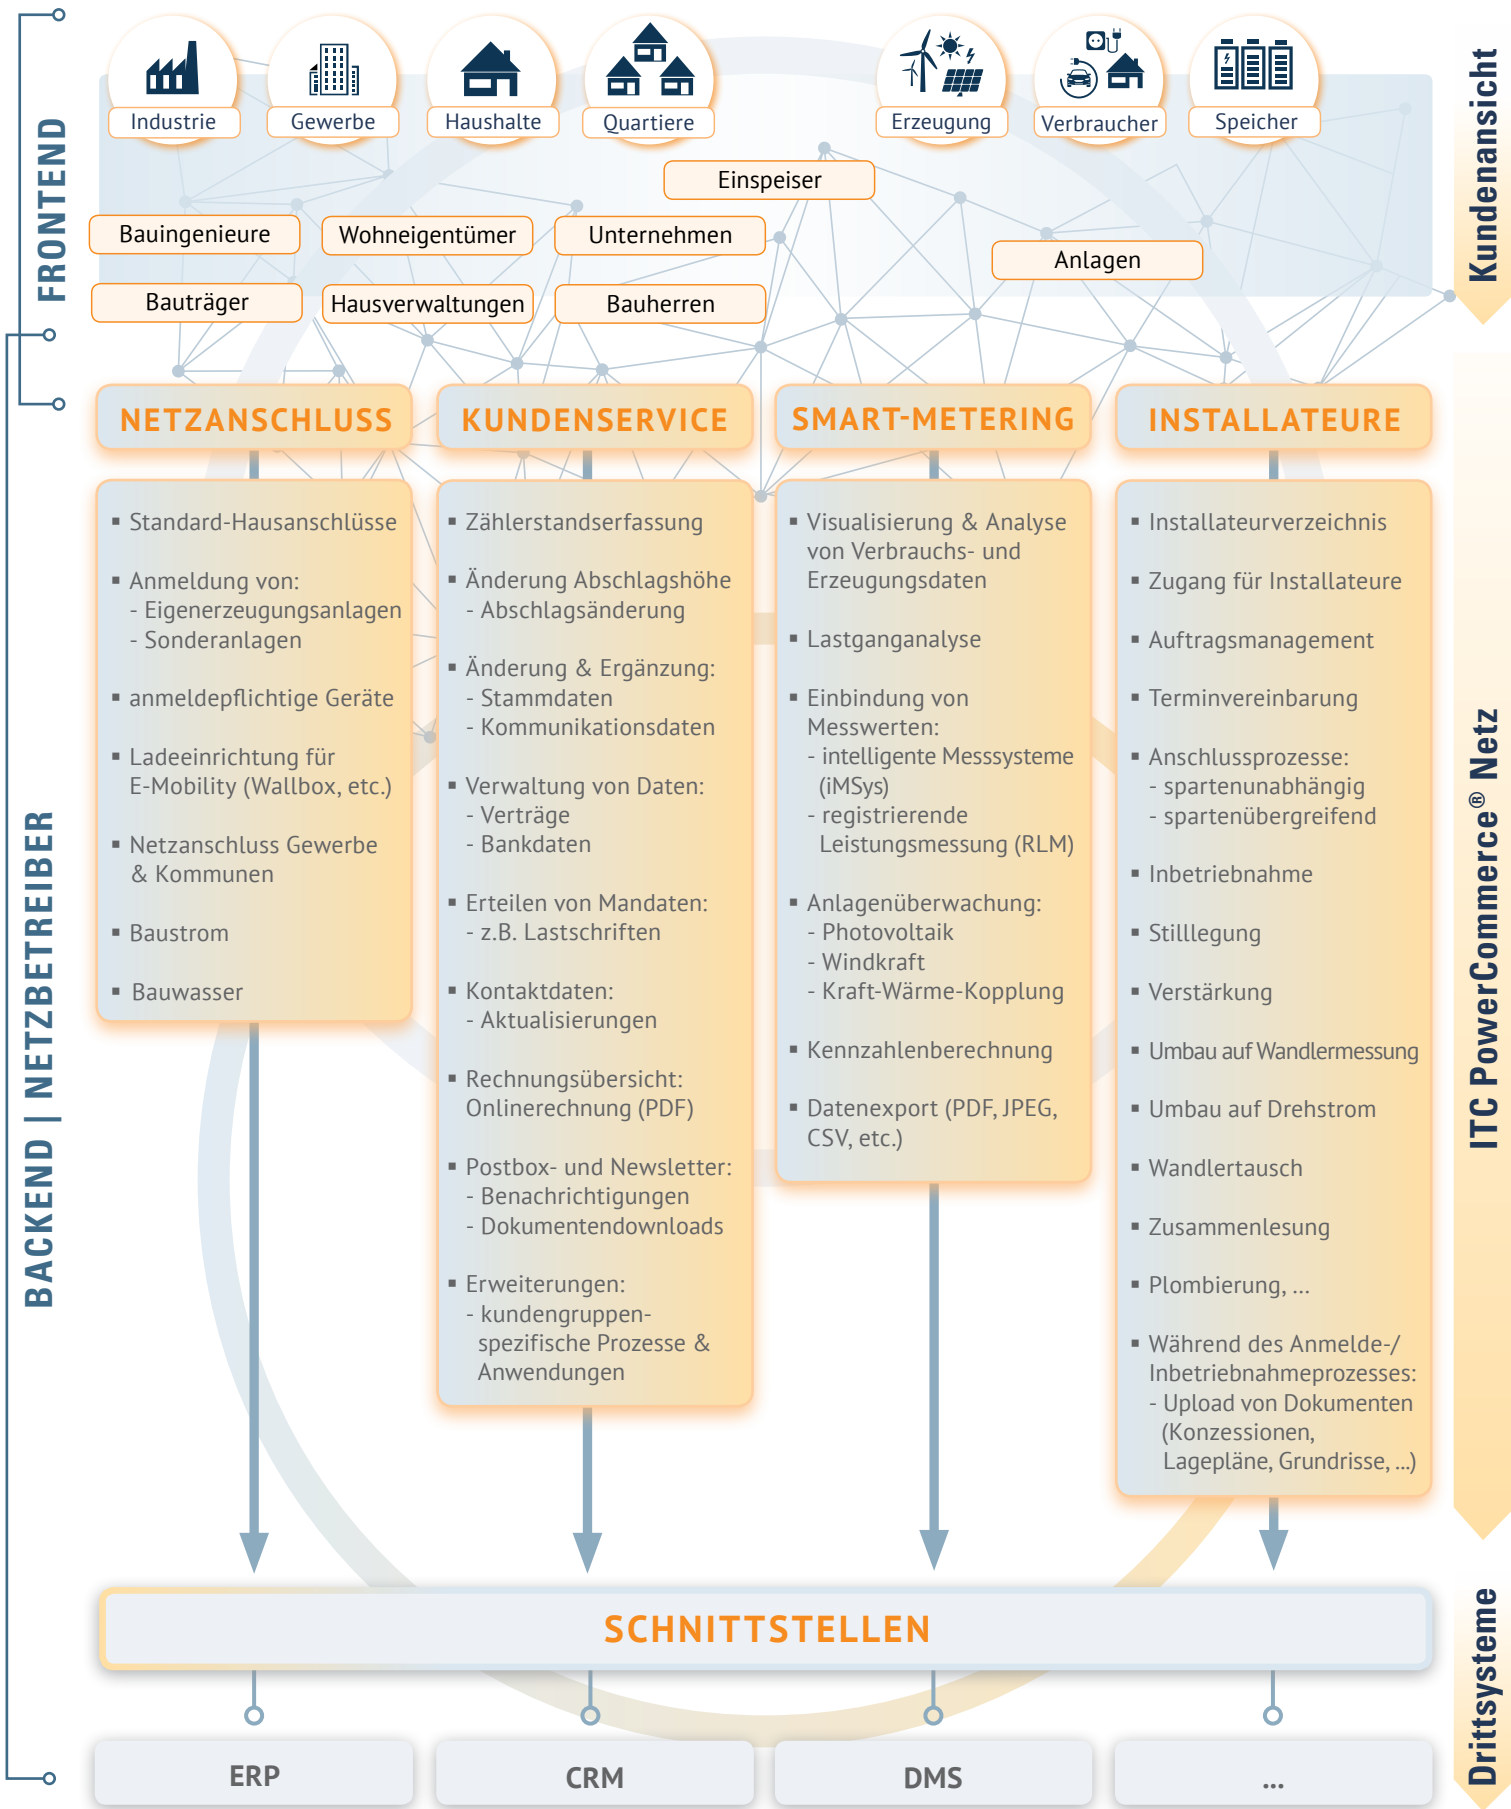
FRONTEND

Industrie
Gewerbe
Haushalte
Quartiere
Erzeugung
Verbraucher
Speicher

Kundenansicht

Einspeiser
Bauingenieure
Wohneigentümer
Unternehmen
Anlagen
Bauträger
Hausverwaltungen
Bauherren

BACKEND | NETZBETREIBER

NETZANSCHLUSS
KUNDENSERVICE
SMART-METERING
INSTALLATEURE

ITC PowerCommerce® Netz

▪ Standard-Hausanschlüsse
▪ Anmeldung von:
- Eigenerzeugungsanlagen
- Sonderanlagen
▪ anmeldepflichtige Geräte
▪ Ladeeinrichtung für E-Mobility (Wallbox, etc.)
▪ Netzanschluss Gewerbe & Kommunen
▪ Baustrom
▪ Bauwasser

▪ Zählerstandserfassung
▪ Änderung Abschlagshöhe
- Abschlagsänderung
▪ Änderung & Ergänzung:
- Stammdaten
- Kommunikationsdaten
▪ Verwaltung von Daten:
- Verträge
- Bankdaten
▪ Erteilen von Mandaten:
- z.B. Lastschriften
▪ Kontaktdaten:
- Aktualisierungen
▪ Rechnungsübersicht: Onlinerechnung (PDF)
▪ Postbox- und Newsletter:
- Benachrichtigungen
- Dokumentendownloads
▪ Erweiterungen:
- kundengruppenspezifische Prozesse & Anwendungen

▪ Visualisierung & Analyse von Verbrauchs- und Erzeugungsdaten
▪ Lastganganalyse
▪ Einbindung von Messwerten:
- intelligente Messsysteme (iMSys)
- registrierende Leistungsmessung (RLM)
▪ Anlagenüberwachung:
- Photovoltaik
- Windkraft
- Kraft-Wärme-Kopplung
▪ Kennzahlenberechnung
▪ Datenexport (PDF, JPEG, CSV, etc.)

▪ Installateurverzeichnis
▪ Zugang für Installateure
▪ Auftragsmanagement
▪ Terminvereinbarung
▪ Anschlussprozesse:
- spartenunabhängig
- spartenübergreifend
▪ Inbetriebnahme
▪ Stilllegung
▪ Verstärkung
▪ Umbau auf Wandlermessung
▪ Umbau auf Drehstrom
▪ Wandlertausch
▪ Zusammenlesung
▪ Plombierung, ...
▪ Während des Anmelde-/Inbetriebnahmeprozesses:
- Upload von Dokumenten (Konzessionen, Lagepläne, Grundrisse, ...)

SCHNITTSTELLEN

Drittsysteme

ERP
CRM
DMS
...